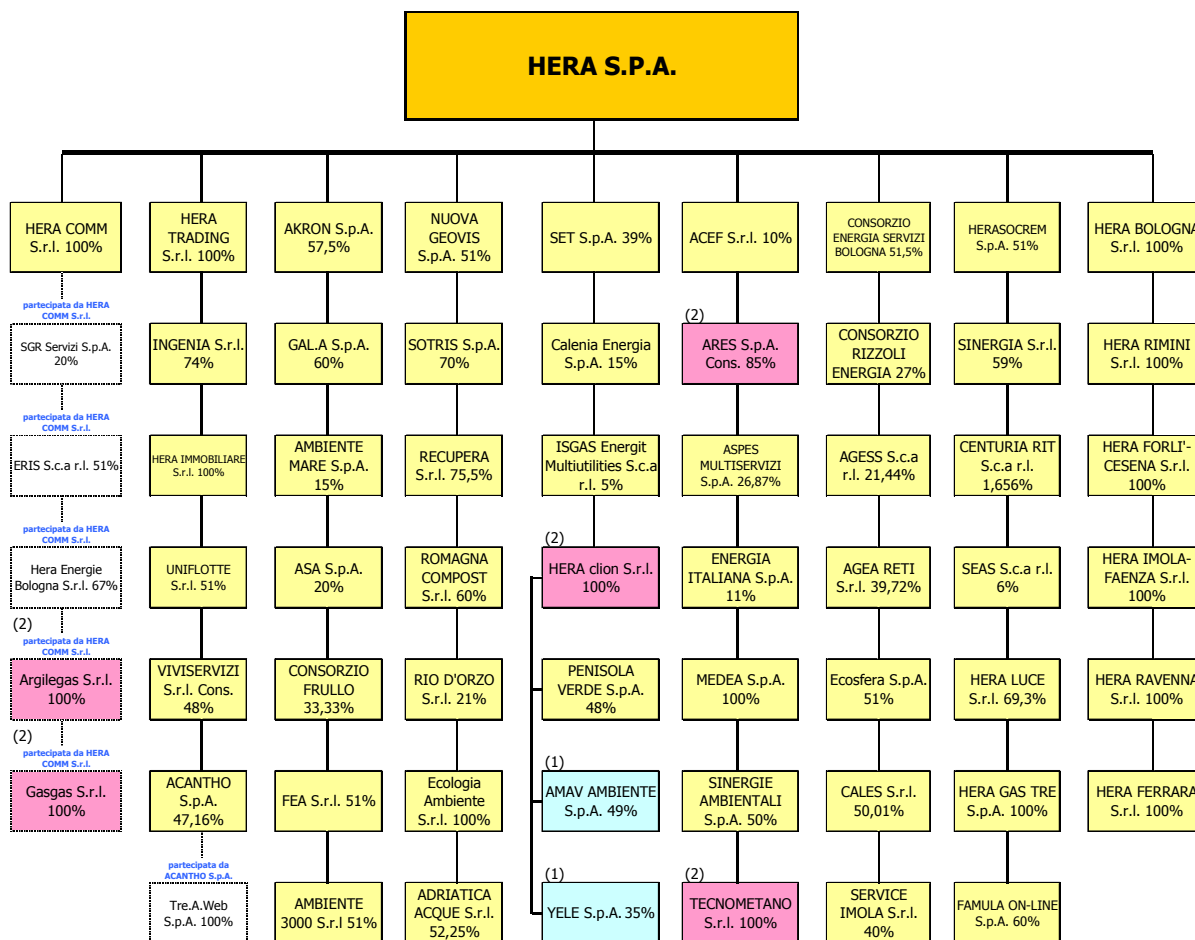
HERA S.P.A.

HERA COMM S.r.l. 100%

partecipata da HERA COMM S.r.l.

SGR Servizi S.p.A. 20%

partecipata da HERA COMM S.r.l.

ERIS S.c.a r.l. 51%

partecipata da HERA COMM S.r.l.

Hera Energie Bologna S.r.l. 67%

(2)

partecipata da HERA COMM S.r.l.

Argilegas S.r.l. 100%

(2)

partecipata da HERA COMM S.r.l.

Gasgas S.r.l. 100%

HERA TRADING S.r.l. 100%

INGENIA S.r.l. 74%

HERA IMMOBILIARE S.r.l. 100%

UNIFLOTTE S.r.l. 51%

VIVISERVIZI S.r.l. Cons. 48%

ACANTHO S.p.A. 47,16%

partecipata da ACANTHO S.p.A.

Tre.A.Web S.p.A. 100%

AKRON S.p.A. 57,5%

GAL.A S.p.A. 60%

AMBIENTE MARE S.p.A. 15%

ASA S.p.A. 20%

CONSORZIO FRULLO 33,33%

FEA S.r.l. 51%

AMBIENTE 3000 S.r.l 51%

NUOVA GEOVIS S.p.A. 51%

SOTRIS S.p.A. 70%

RECUPERA S.r.l. 75,5%

ROMAGNA COMPOST S.r.l. 60%

RIO D'ORZO S.r.l. 21%

Ecologia Ambiente S.r.l. 100%

ADRIATICA ACQUE S.r.l. 52,25%

SET S.p.A. 39%

Calenia Energia S.p.A. 15%

ISGAS Energit Multiutilities S.c.a r.l. 5%

(2)

HERA clion S.r.l. 100%

PENISOLA VERDE S.p.A. 48%

(1)

AMAV AMBIENTE S.p.A. 49%

(1)

YELE S.p.A. 35%

ACEF S.r.l. 10%

(2)

ARES S.p.A. Cons. 85%

ASPES MULTISERVIZI S.p.A. 26,87%

ENERGIA ITALIANA S.p.A. 11%

MEDEA S.p.A. 100%

SINERGIE AMBIENTALI S.p.A. 50%

(2)

TECNOMETANO S.r.l. 100%

CONSORZIO ENERGIA SERVIZI BOLOGNA 51,5%

CONSORZIO RIZZOLI ENERGIA 27%

AGESS S.c.a r.l. 21,44%

AGEA RETI S.r.l. 39,72%

Ecosfera S.p.A. 51%

CALES S.r.l. 50,01%

SERVICE IMOLA S.r.l. 40%

HERASOCREM S.p.A. 51%

SINERGIA S.r.l. 59%

CENTURIA RIT S.c.a r.l. 1,656%

SEAS S.c.a r.l. 6%

HERA LUCE S.r.l. 69,3%

HERA GAS TRE S.p.A. 100%

FAMULA ON-LINE S.p.A. 60%

HERA BOLOGNA S.r.l. 100%

HERA RIMINI S.r.l. 100%

HERA FORLI'-CESENA S.r.l. 100%

HERA IMOLA-FAENZA S.r.l. 100%

HERA RAVENNA S.r.l. 100%

HERA FERRARA S.r.l. 100%